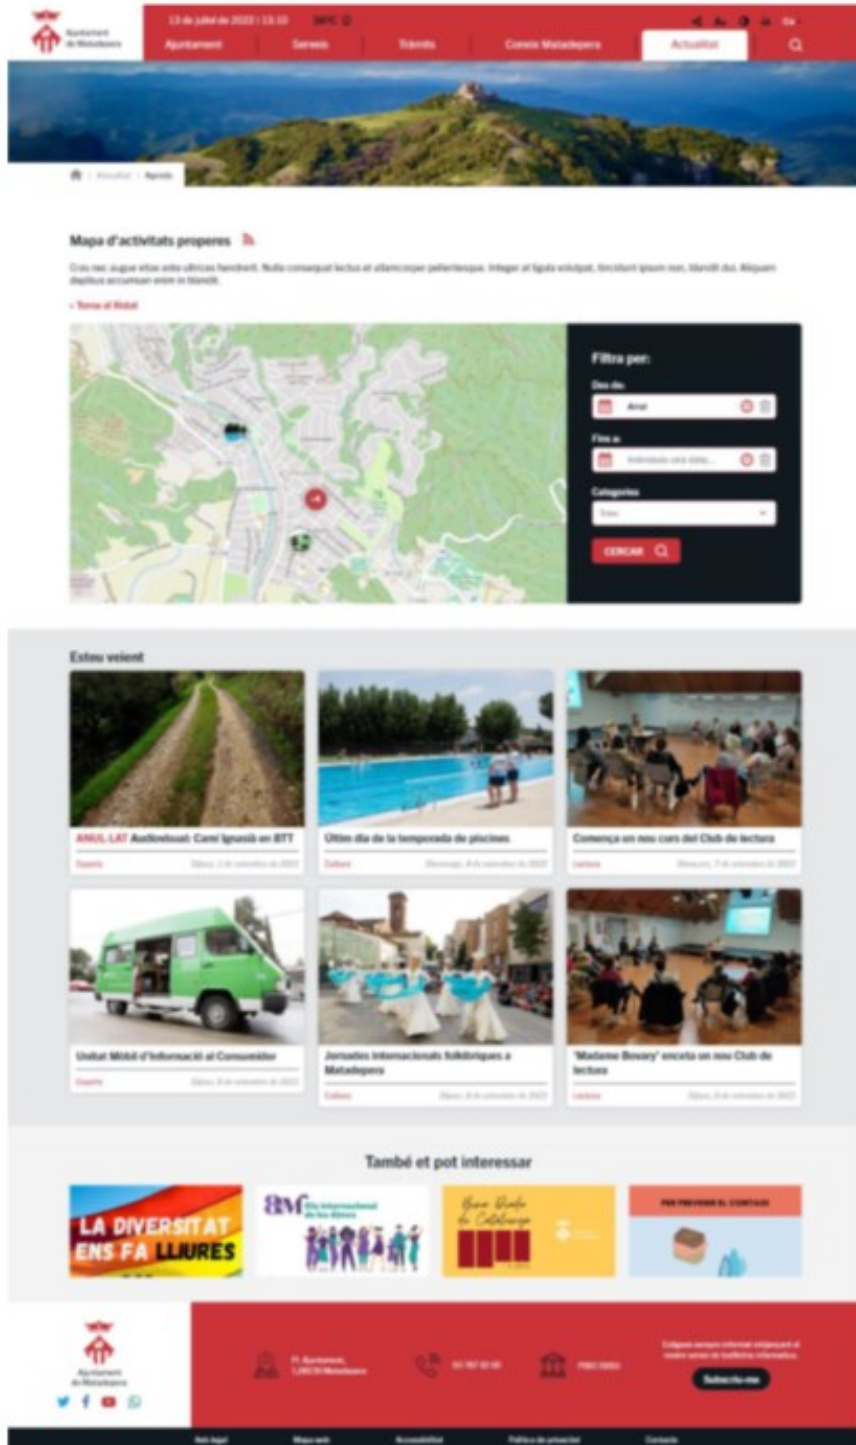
Ajuntament de Matadepera

13 de juliol de 2022 | 13:10   26ºC

Ajuntament   Serveis   Tràmits   Coneix Matadepera   Actualitat

Actualitat › Agenda

Mapa d'activitats properes

Cras nec augue vitae ante ultrices hendrerit. Nulla consequat lectus et ullamcorper pellentesque. Integer at ligula volutpat, tincidunt ipsum non, blandit dui. Aliquam dapibus accumsan enim in blandit.

‹ Torna al llistat

Filtra per:

Des de:

Avui

Fins a:

Introdueix una data...

Categories

Totes

CERCAR

Esteu veient

ANUL·LAT Audiovisual: Camí Ignasià en BTT
Esports   Dijous, 1 de setembre de 2022

Últim dia de la temporada de piscines
Cultura   Diumenge, 4 de setembre de 2022

Comença un nou curs del Club de lectura
Lectura   Dimecres, 7 de setembre de 2022

Unitat Mòbil d'Informació al Consumidor
Esports   Dijous, 8 de setembre de 2022

Jornades internacionals folklòriques a Matadepera
Cultura   Dijous, 8 de setembre de 2022

'Madame Bovary' enceta un nou Club de lectura
Lectura   Dijous, 8 de setembre de 2022

També et pot interessar

LA DIVERSITAT ENS FA LLIURES

8M Dia Internacional de les dones

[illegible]

PER PREVENIR EL CONTAGI

Ajuntament de Matadepera

Pl. Ajuntament, 1,08230 Matadepera

93 787 02 00

P0812000

Subscriu-me

Avís legal   Mapa web   Accessibilitat   Política de privacitat   Contacte